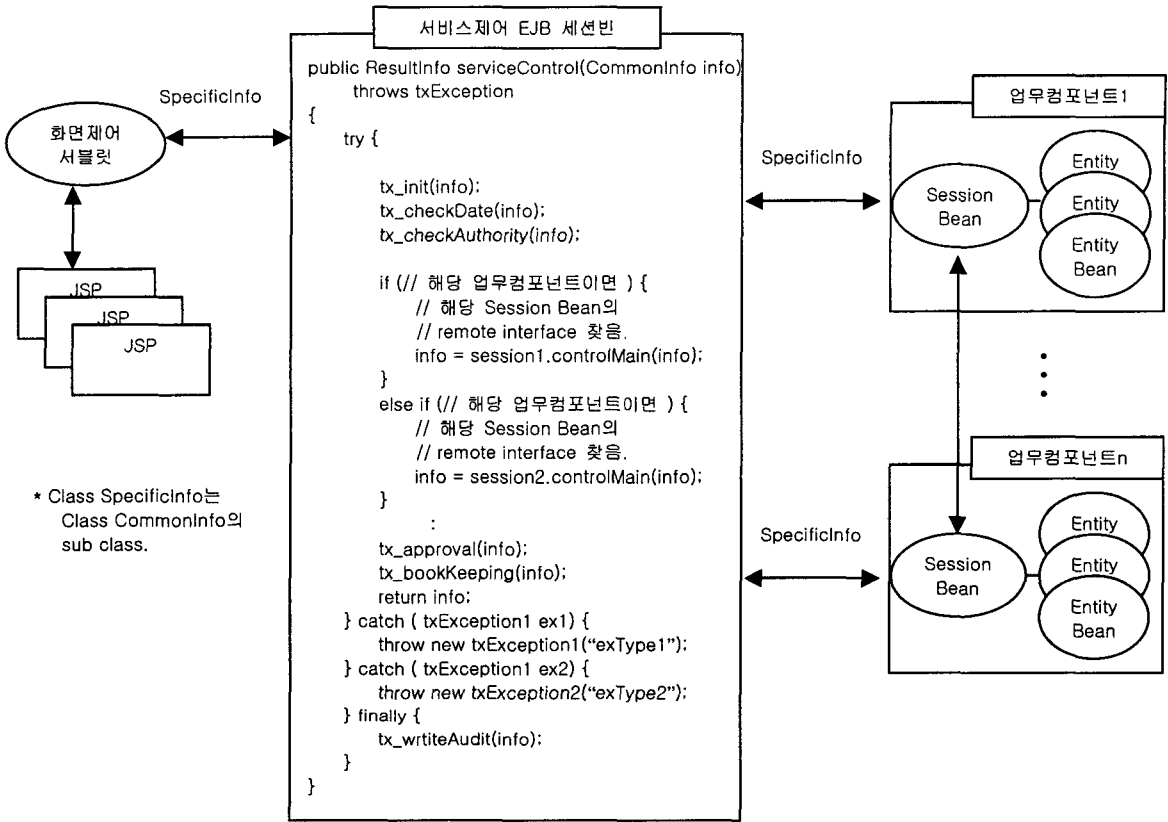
서비스제어 EJB 세션빈

public ResultInfo serviceControl(CommonInfo info)
throws txException
{
try {

tx_init(info);
tx_checkDate(info);
tx_checkAuthority(info);

if (// 해당 업무컴포넌트이면 ) {
// 해당 Session Bean의
// remote interface 찾음.
info = session1.controlMain(info);
}
else if (// 해당 업무컴포넌트이면 ) {
// 해당 Session Bean의
// remote interface 찾음.
info = session2.controlMain(info);
}
:
tx_approval(info);
tx_bookKeeping(info);
return info;
} catch ( txException1 ex1) {
throw new txException1("exType1");
} catch ( txException1 ex2) {
throw new txException2("exType2");
} finally {
tx_wrtiteAudit(info);
}
}

SpecificInfo

화면제어 서블릿

JSP

JSP

JSP

* Class SpecificInfo는 Class CommonInfo의 sub class.

SpecificInfo

SpecificInfo

업무컴포넌트1

Session Bean

Entity

Entity

Entity Bean

업무컴포넌트n

Session Bean

Entity

Entity

Entity Bean